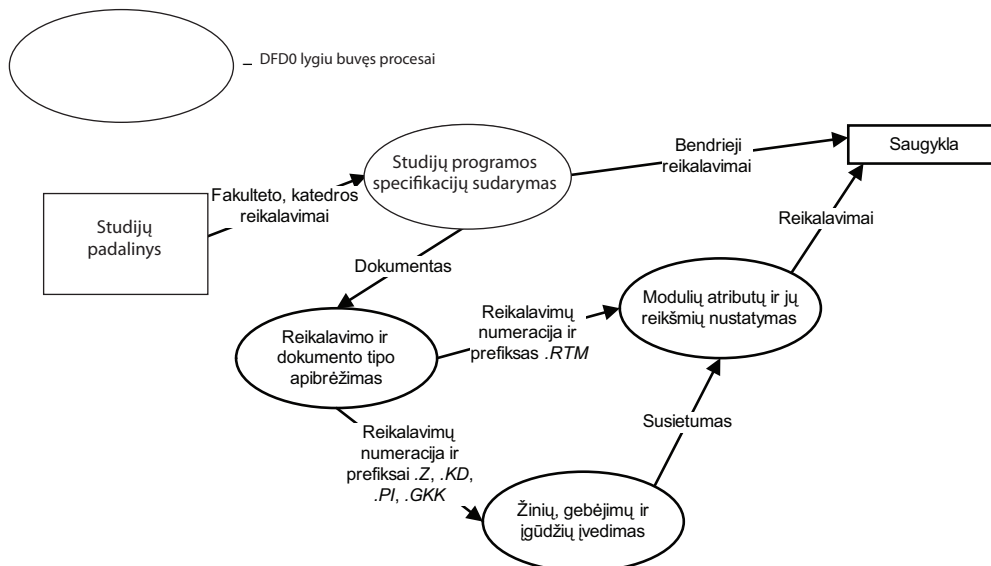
_ DFD0 lygiu buvęs procesai

Studijų programos specifikacijų sudarymas

Bendrieji reikalavimai

Saugykla

Fakulteto, katedros reikalavimai

Studijų padalinys

Reikalavimai

Dokumentas

Reikalavimų numeracija ir prefiksas .RTM

Modulių atributų ir jų reikšmių nustatymas

Reikalavimo ir dokumento tipo apibrėžimas

Susietumas

Reikalavimų numeracija ir prefiksai .Z, .KD, .PI, .GKK

Žinių, gebėjimų ir įgūdžių įvedimas